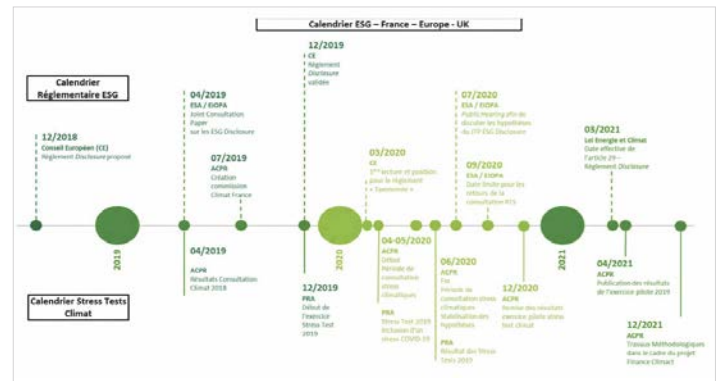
Calendrier ESG – France – Europe - UK

Calendrier Réglementaire ESG

12/2018
Conseil Européen (CE)
Règlement Disclosure proposé

04/2019
ESA / EIOPA
Joint Consultation Paper sur les ESG Disclosure

07/2019
ACPR
Création commission Climat France

12/2019
CE
Règlement Disclosure validé

03/2020
CE
1ère lecture et position pour le Règlement « Taxonomie »

07/2020
ESA / EIOPA
Public Hearing afin de discuter les hypothèses du ITF ESG Disclosure

09/2020
ESA / EIOPA
Date limite pour les retours de la consultation RTS

03/2021
Loi Energie et Climat
Date effective de l'article 29 – Règlement Disclosure

2019

2020

2021

Calendrier Stress Tests Climat

04/2019
ACPR
Résultats Consultation Climat 2018

12/2019
PRA
Début de l'exercice Stress Test 2019

04-05/2020
ACPR
Début Période de consultation stress climatiques

PRA
Stress Test 2019 Inclusion d'un stress COVID-19

06/2020
ACPR
Fin Période de consultation stress climatiques
Stabilisation des hypothèses

PRA
Résultat des Stress Tests 2019

12/2020
ACPR
Revue des résultats exercice pilote stress test climat

04/2021
ACPR
Publication des résultats de l'exercice pilote 2019

12/2021
ACPR
Travaux Méthodologiques dans le cadre du projet Finance Climact